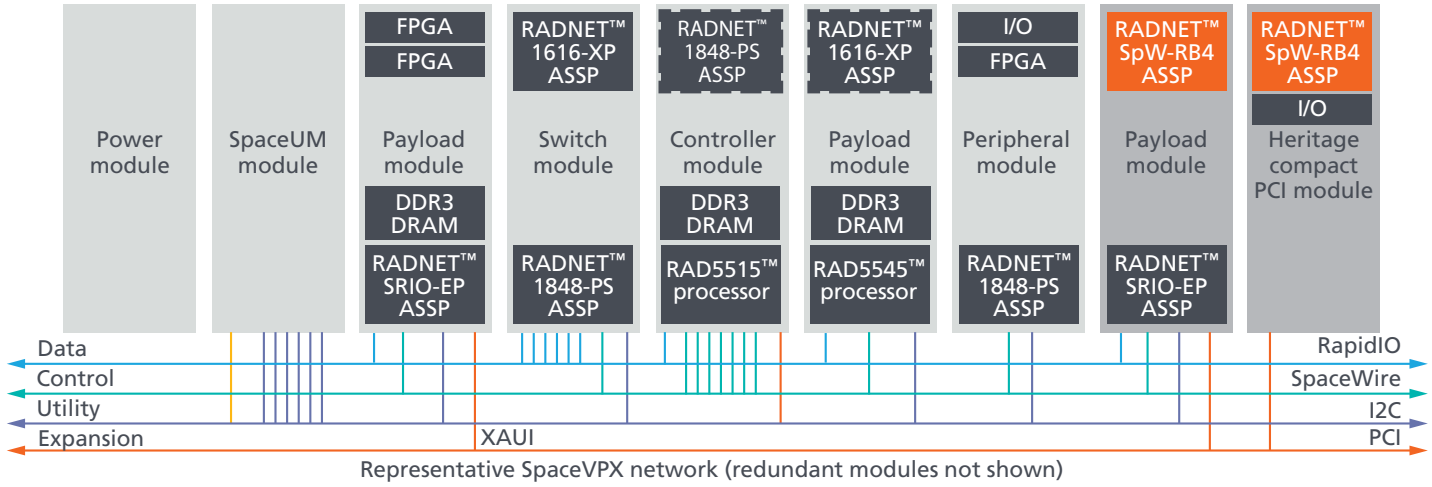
Power module

SpaceUM module

FPGA
FPGA
Payload module
DDR3 DRAM
RADNET™ SRIO-EP ASSP

RADNET™ 1616-XP ASSP
Switch module
RADNET™ 1848-PS ASSP

RADNET™ 1848-PS ASSP
Controller module
DDR3 DRAM
RAD5515™ processor

RADNET™ 1616-XP ASSP
Payload module
DDR3 DRAM
RAD5545™ processor

I/O
FPGA
Peripheral module
RADNET™ 1848-PS ASSP

RADNET™ SpW-RB4 ASSP
Payload module
RADNET™ SRIO-EP ASSP

RADNET™ SpW-RB4 ASSP
I/O
Heritage compact PCI module

Data
RapidIO
Control
SpaceWire
Utility
I2C
Expansion
XAUI
PCI

Representative SpaceVPX network (redundant modules not shown)